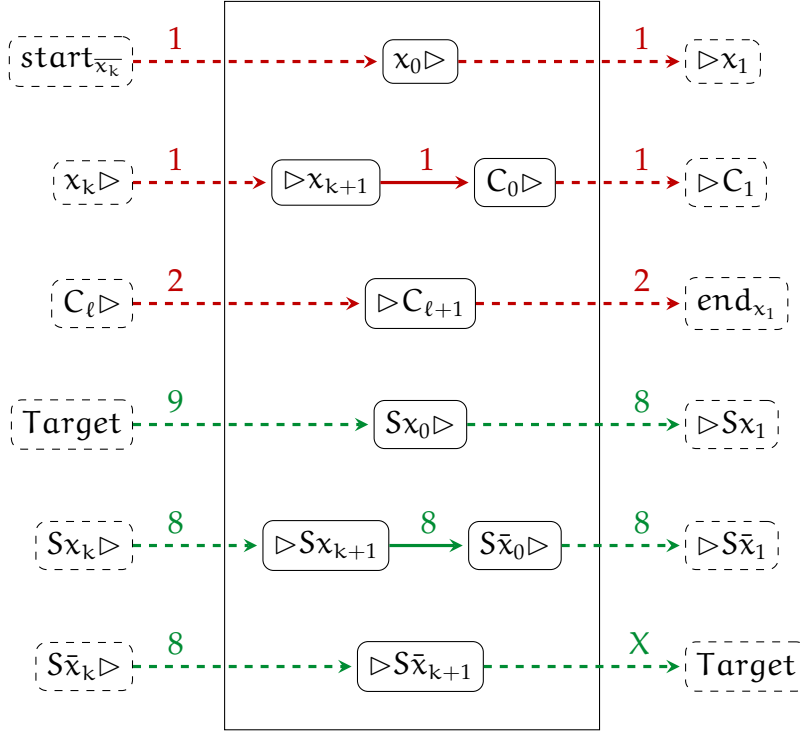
$\mathsf{start}_{\overline{x_k}}$ 1 $x_0 \rhd$ 1 $\rhd x_1$

$x_k \rhd$ 1 $\rhd x_{k+1}$ 1 $C_0 \rhd$ 1 $\rhd C_1$

$C_\ell \rhd$ 2 $\rhd C_{\ell+1}$ 2 $\mathsf{end}_{x_1}$

Target 9 $Sx_0 \rhd$ 8 $\rhd Sx_1$

$Sx_k \rhd$ 8 $\rhd Sx_{k+1}$ 8 $S\bar{x}_0 \rhd$ 8 $\rhd S\bar{x}_1$

$S\bar{x}_k \rhd$ 8 $\rhd S\bar{x}_{k+1}$ $X$ Target